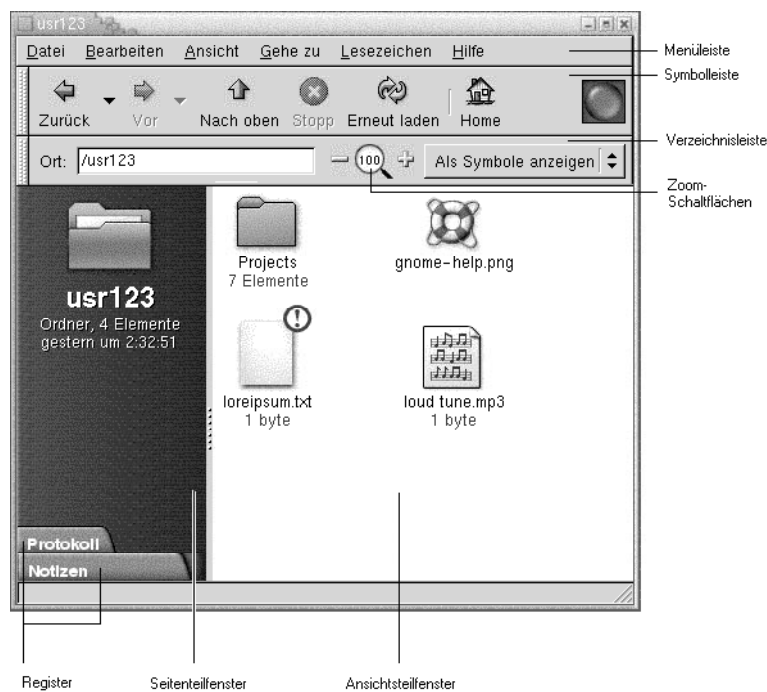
usr123

Datei Bearbeiten Ansicht Gehe zu Lesezeichen Hilfe

Menüleiste

Zurück Vor Nach oben Stopp Erneut laden Home

Symbolleiste

Verzeichnisleiste

Ort: /usr123

100

Als Symbole anzeigen

Zoom-Schaltflächen

usr123
Ordner, 4 Elemente
gestern um 2:32:51

Projects
7 Elemente

gnome-help.png

loreipsum.txt
1 byte

loud tune.mp3
1 byte

Protokoll
Notizen

Register

Seitenteilfenster

Ansichtsteilfenster